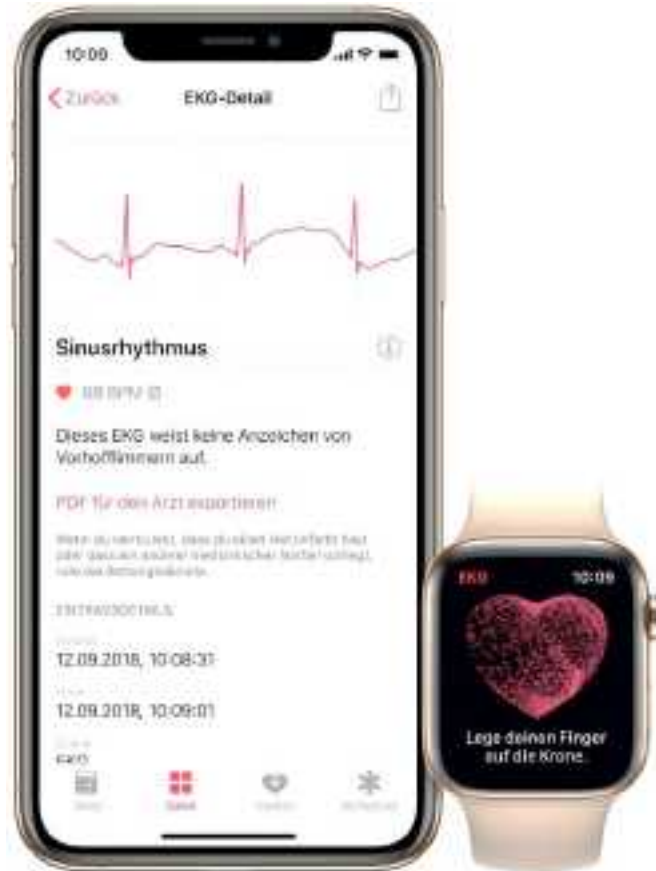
10:09

Zurück

EKG-Detail

Sinusrhythmus

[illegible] BPM

Dieses EKG weist keine Anzeichen von Vorhofflimmern auf.

PDF für den Arzt exportieren

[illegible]

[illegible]

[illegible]

12.09.2018, 10:08:31

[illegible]

12.09.2018, 10:09:01

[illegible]

EKG

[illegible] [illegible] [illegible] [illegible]

EKG

10:09

Lege deinen Finger auf die Krone.